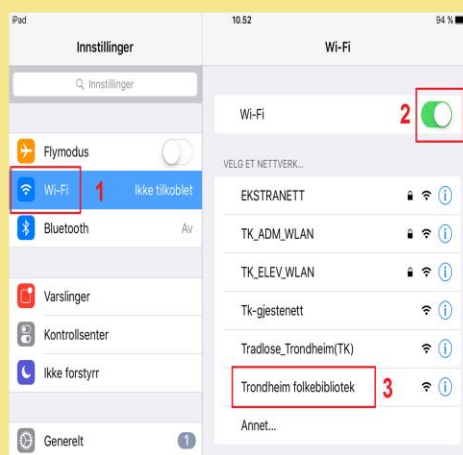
iPad
10.52
94 %

Innstillinger

Innstillinger

Flymodus

Wi-Fi 1 Ikke tilkoblet

Bluetooth Av

Varslinger

Kontrollsenter

Ikke forstyrr

Generelt 1

Wi-Fi

Wi-Fi 2

VELG ET NETTVERK...

EKSTRANETT

TK_ADM_WLAN

TK_ELEV_WLAN

Tk-gjestenett

Tradlose_Trondheim(TK)

Trondheim folkebibliotek 3

Annet...